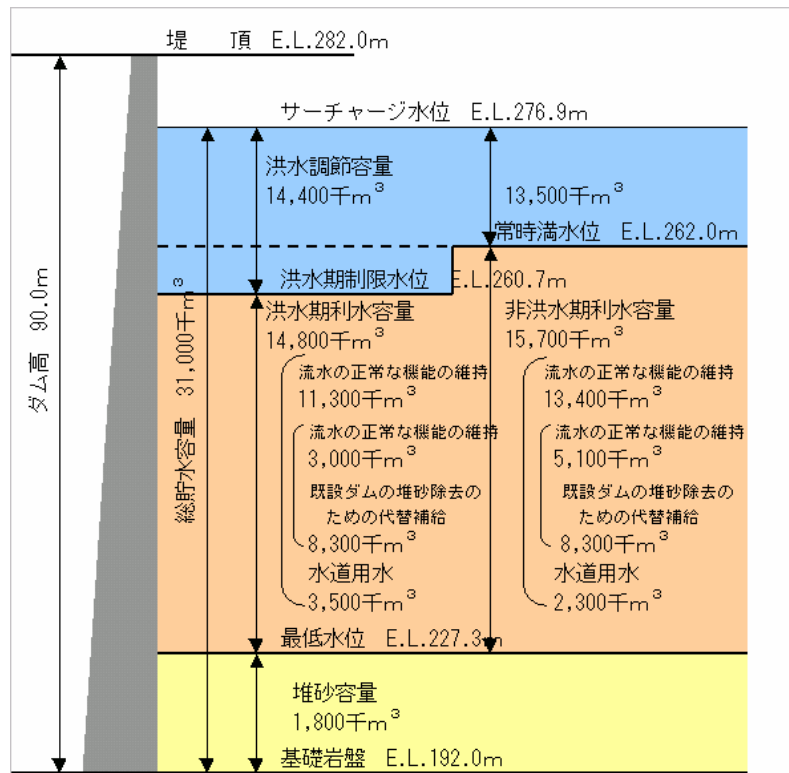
堤　頂　E.L.282.0m

サーチャージ水位　E.L.276.9m

洪水調節容量
14,400千$m^3$

13,500千$m^3$

常時満水位　E.L.262.0m

洪水期制限水位　E.L.260.7m

ダム高　90.0m

総貯水容量　31,000千$m^3$

洪水期利水容量
14,800千$m^3$

流水の正常な機能の維持
11,300千$m^3$

流水の正常な機能の維持
3,000千$m^3$

既設ダムの堆砂除去のための代替補給
8,300千$m^3$

水道用水
3,500千$m^3$

非洪水期利水容量
15,700千$m^3$

流水の正常な機能の維持
13,400千$m^3$

流水の正常な機能の維持
5,100千$m^3$

既設ダムの堆砂除去のための代替補給
8,300千$m^3$

水道用水
2,300千$m^3$

最低水位　E.L.227.3m

堆砂容量
1,800千$m^3$

基礎岩盤　E.L.192.0m